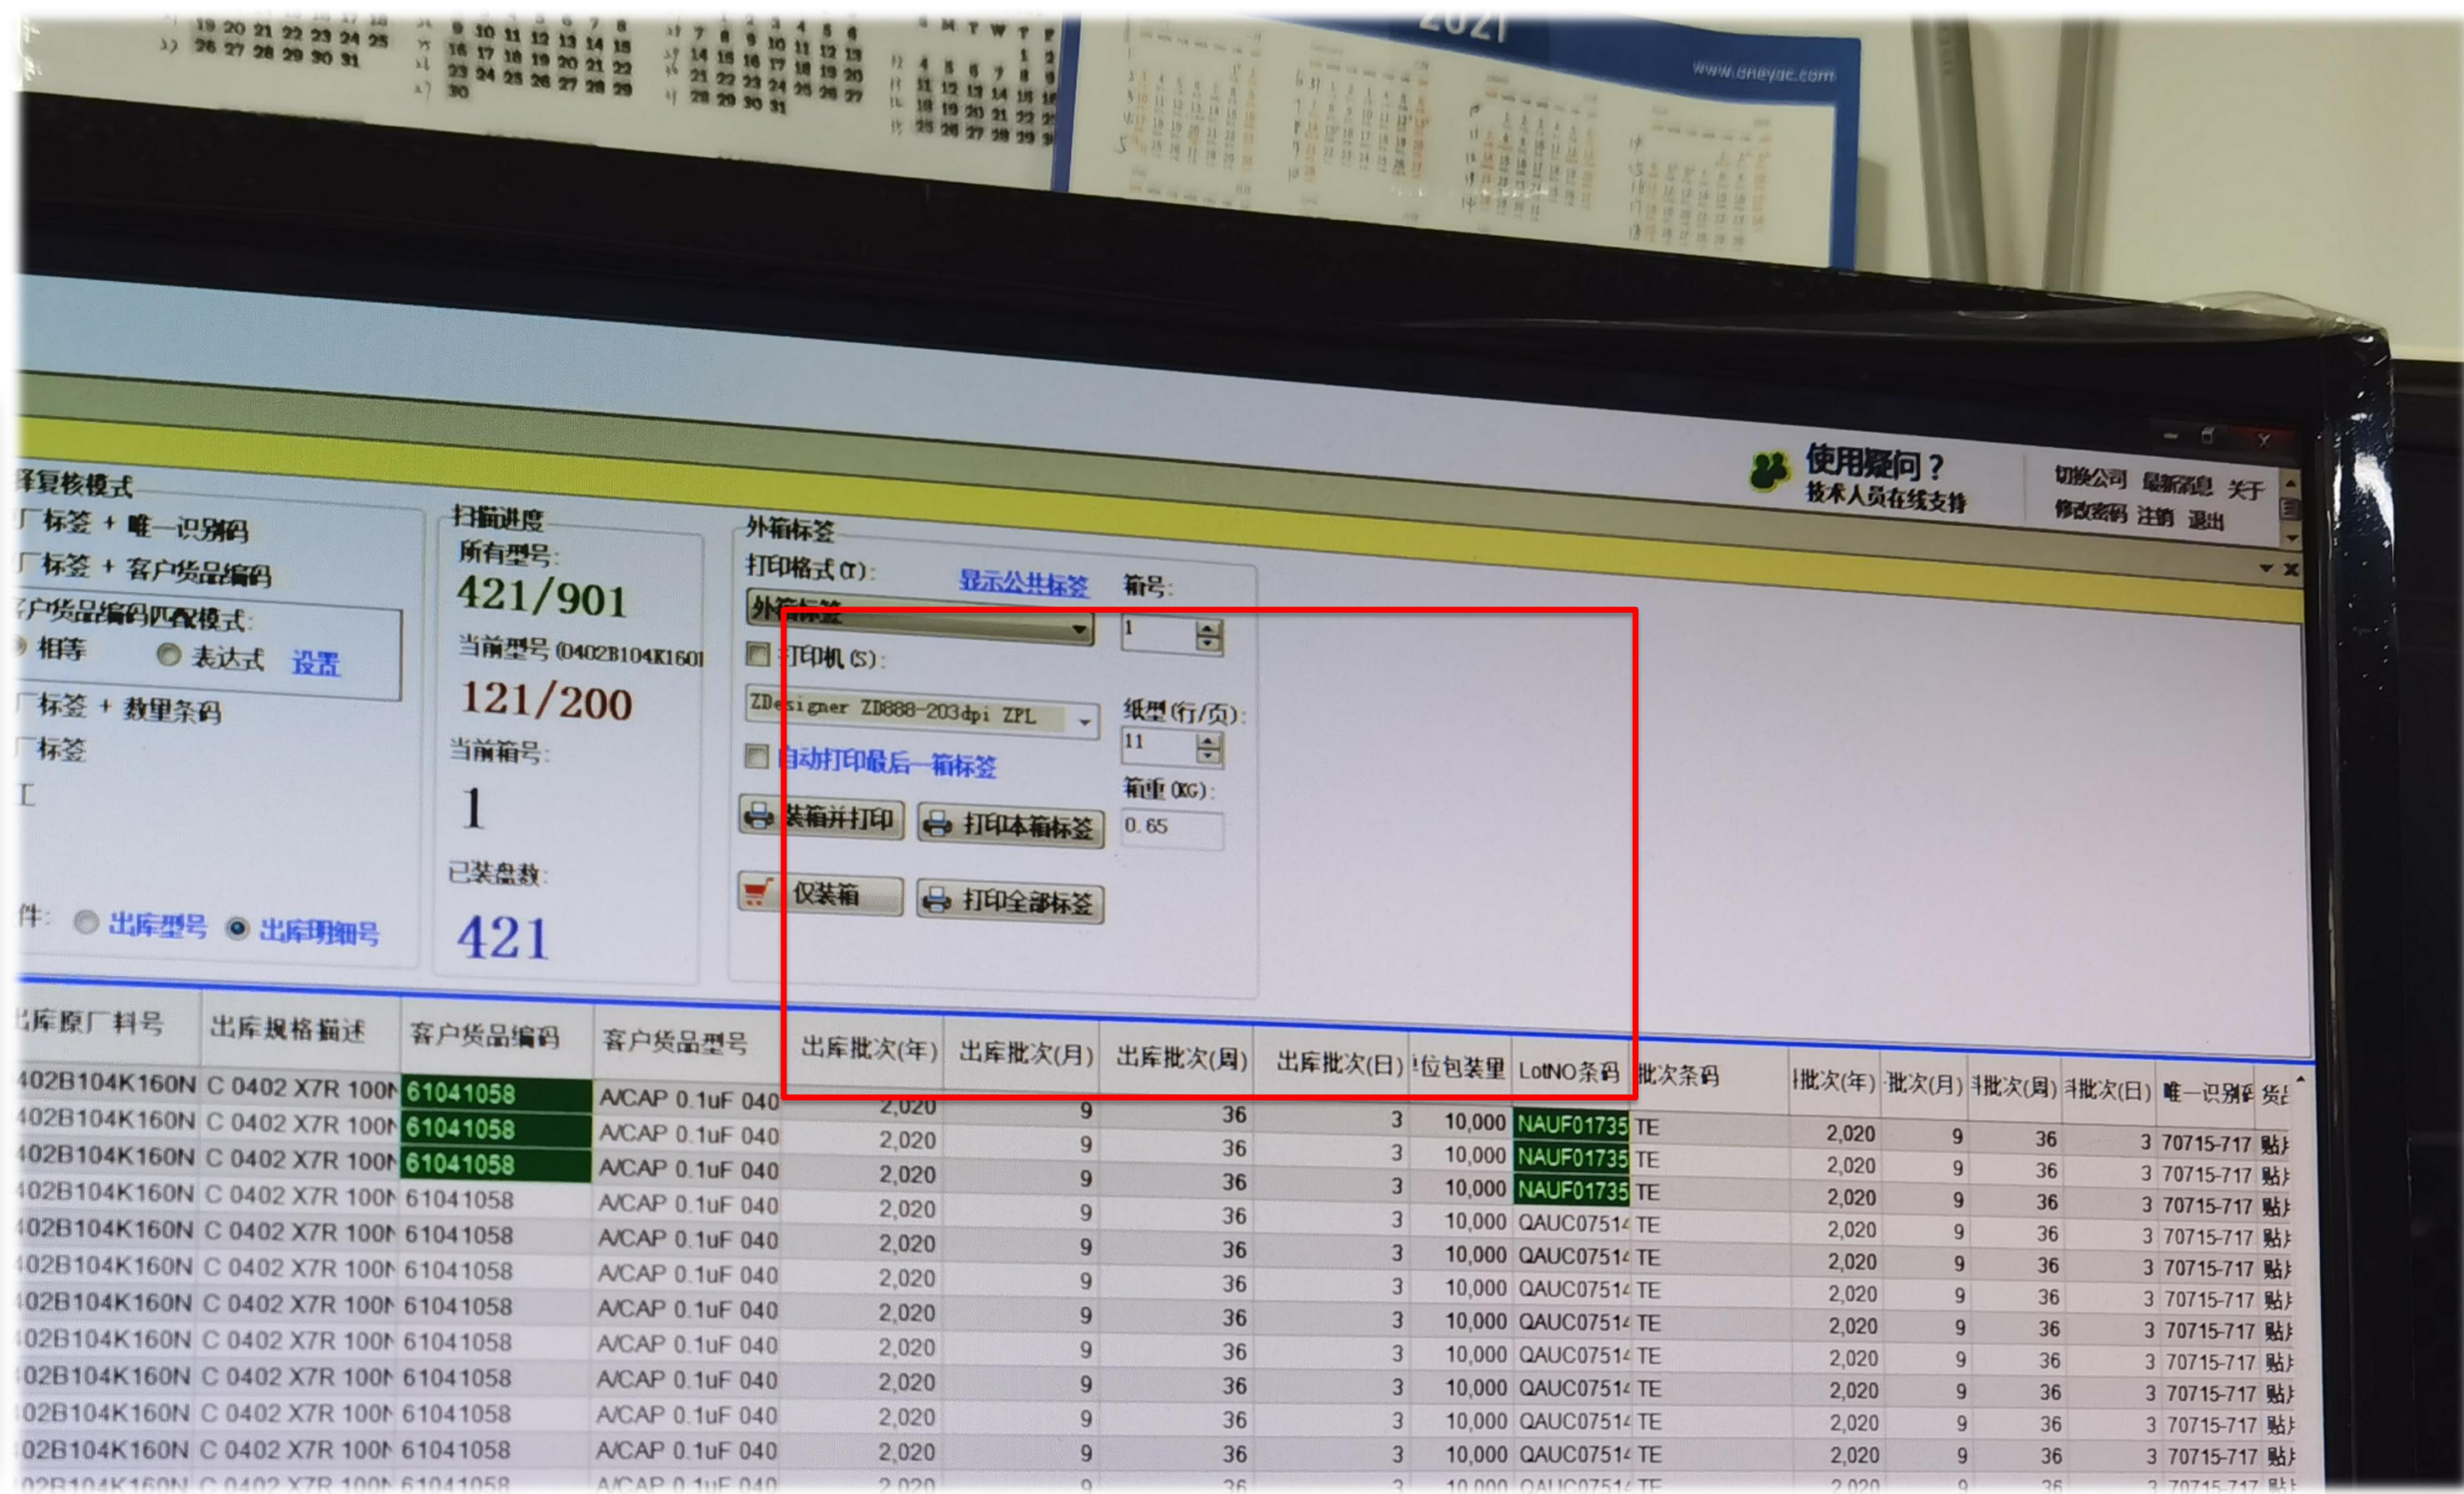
使用疑问？
技术人员在线支持

切换公司 最新消息 关于
修改密码 注销 退出

择复核模式
厂标签 + 唯一识别码
厂标签 + 客户货品编码
客户货品编码匹配模式:
相等 表达式 设置
厂标签 + 数量条码
厂标签
工

件: 出库型号 出库明细号

扫描进度
所有型号:
421/901
当前型号 (0402B104K160
121/200
当前箱号:
1
已装盘数:
421

外箱标签
打印格式(T): 显示公共标签
外箱标签
打印机(S):
ZDesigner ZD888-203dpi ZPL
自动打印最后一箱标签
装箱并打印 打印本箱标签
仅装箱 打印全部标签

箱号:
1
纸型(行/页):
11
箱重(KG):
0.65

| 出库原厂料号 | 出库规格描述 | 客户货品编码 | 客户货品型号 | 出库批次(年) | 出库批次(月) | 出库批次(周) | 出库批次(日) | 位包装里 | LotNO条码 | 批次条码 | 批次(年) | 批次(月) | 批次(周) | 批次(日) | 唯一识别码 | 货 |
|---|---|---|---|---|---|---|---|---|---|---|---|---|---|---|---|---|
| 402B104K160N | C 0402 X7R 100N | 61041058 | A/CAP 0.1uF 040 | 2,020 | 9 | 36 | 3 | 10,000 | NAUF01735 | TE | 2,020 | 9 | 36 | 3 | 70715-717 | 贴 |
| 402B104K160N | C 0402 X7R 100N | 61041058 | A/CAP 0.1uF 040 | 2,020 | 9 | 36 | 3 | 10,000 | NAUF01735 | TE | 2,020 | 9 | 36 | 3 | 70715-717 | 贴 |
| 402B104K160N | C 0402 X7R 100N | 61041058 | A/CAP 0.1uF 040 | 2,020 | 9 | 36 | 3 | 10,000 | NAUF01735 | TE | 2,020 | 9 | 36 | 3 | 70715-717 | 贴 |
| 402B104K160N | C 0402 X7R 100N | 61041058 | A/CAP 0.1uF 040 | 2,020 | 9 | 36 | 3 | 10,000 | QAUC07514 | TE | 2,020 | 9 | 36 | 3 | 70715-717 | 贴 |
| 402B104K160N | C 0402 X7R 100N | 61041058 | A/CAP 0.1uF 040 | 2,020 | 9 | 36 | 3 | 10,000 | QAUC07514 | TE | 2,020 | 9 | 36 | 3 | 70715-717 | 贴 |
| 402B104K160N | C 0402 X7R 100N | 61041058 | A/CAP 0.1uF 040 | 2,020 | 9 | 36 | 3 | 10,000 | QAUC07514 | TE | 2,020 | 9 | 36 | 3 | 70715-717 | 贴 |
| 402B104K160N | C 0402 X7R 100N | 61041058 | A/CAP 0.1uF 040 | 2,020 | 9 | 36 | 3 | 10,000 | QAUC07514 | TE | 2,020 | 9 | 36 | 3 | 70715-717 | 贴 |
| 402B104K160N | C 0402 X7R 100N | 61041058 | A/CAP 0.1uF 040 | 2,020 | 9 | 36 | 3 | 10,000 | QAUC07514 | TE | 2,020 | 9 | 36 | 3 | 70715-717 | 贴 |
| 402B104K160N | C 0402 X7R 100N | 61041058 | A/CAP 0.1uF 040 | 2,020 | 9 | 36 | 3 | 10,000 | QAUC07514 | TE | 2,020 | 9 | 36 | 3 | 70715-717 | 贴 |
| 402B104K160N | C 0402 X7R 100N | 61041058 | A/CAP 0.1uF 040 | 2,020 | 9 | 36 | 3 | 10,000 | QAUC07514 | TE | 2,020 | 9 | 36 | 3 | 70715-717 | 贴 |
| 402B104K160N | C 0402 X7R 100N | 61041058 | A/CAP 0.1uF 040 | 2,020 | 9 | 36 | 3 | 10,000 | QAUC07514 | TE | 2,020 | 9 | 36 | 3 | 70715-717 | 贴 |
| 402B104K160N | C 0402 X7R 100N | 61041058 | A/CAP 0.1uF 040 | 2,020 | 9 | 36 | 3 | 10,000 | QAUC07514 | TE | 2,020 | 9 | 36 | 3 | 70715-717 | 贴 |